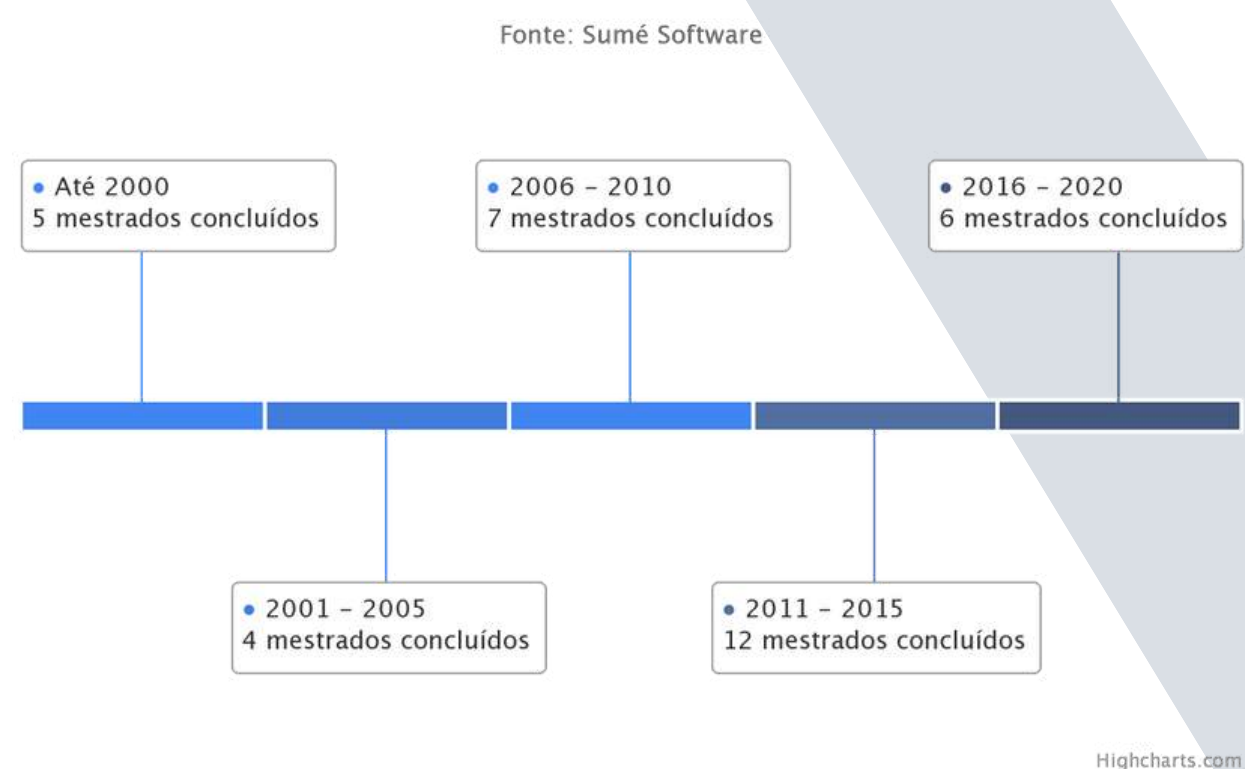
Fonte: Sumé Software

• Até 2000
5 mestrados concluídos

• 2001 - 2005
4 mestrados concluídos

• 2006 - 2010
7 mestrados concluídos

• 2011 - 2015
12 mestrados concluídos

• 2016 - 2020
6 mestrados concluídos

Highcharts.com